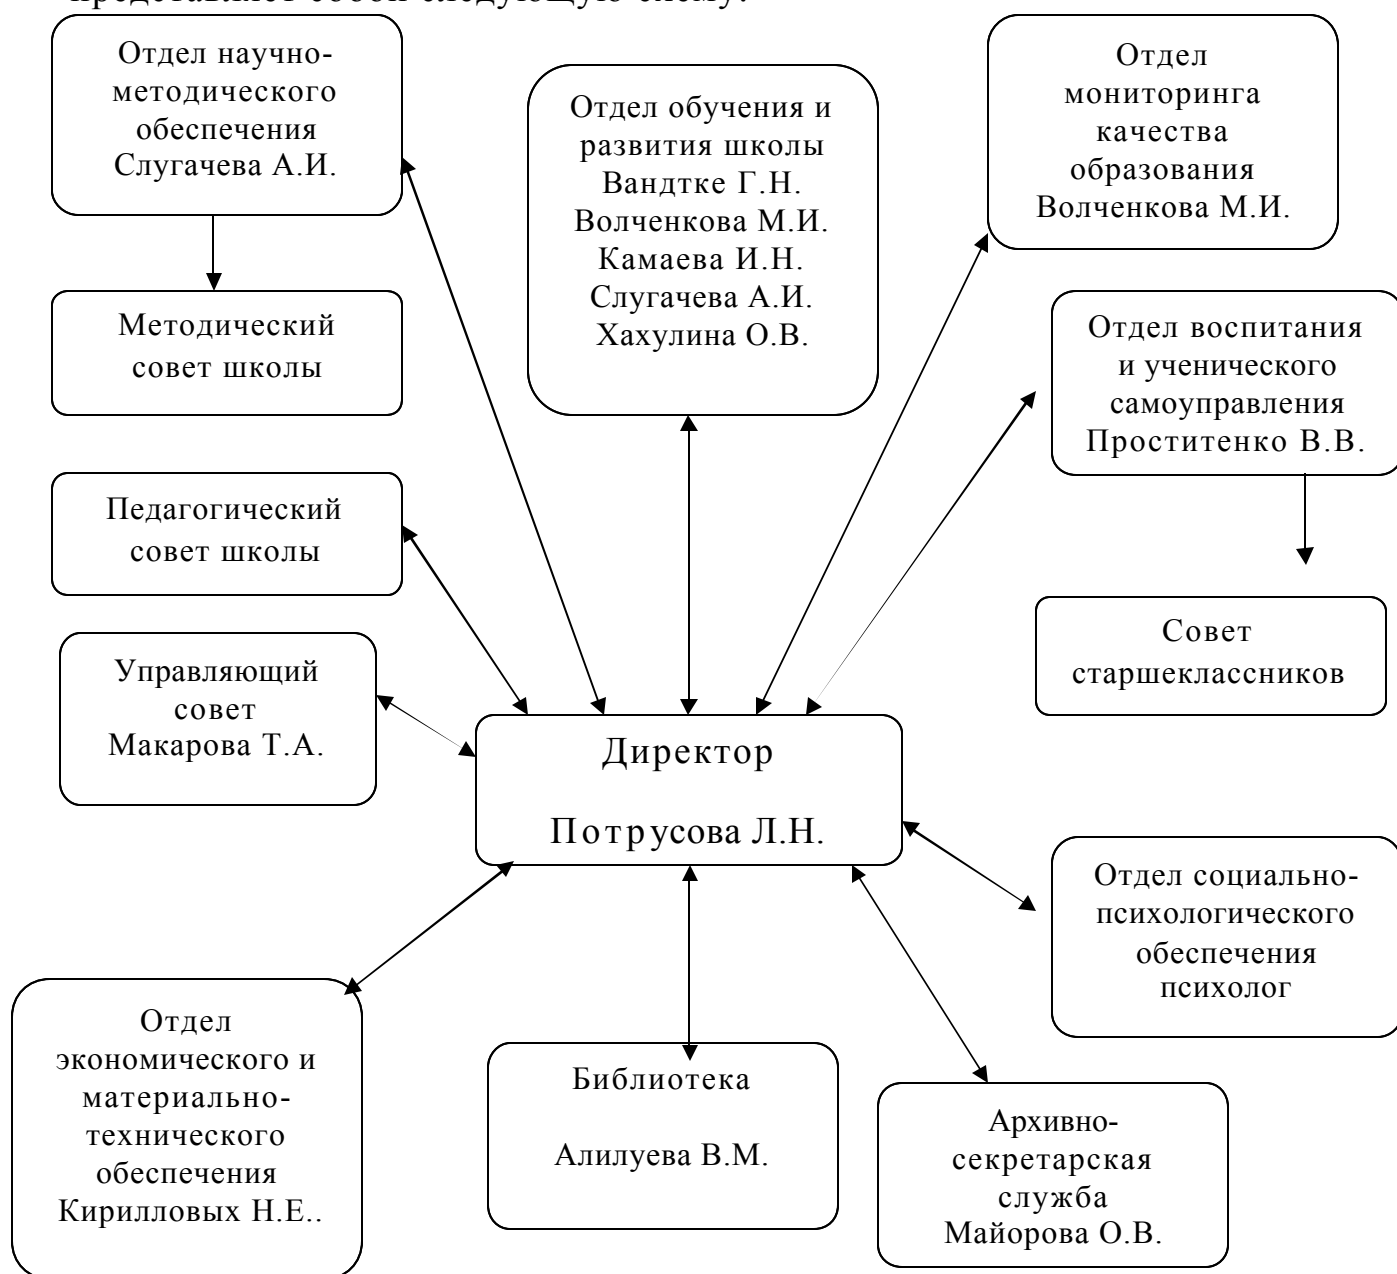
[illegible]

Отдел научно-методического обеспечения Слугачева А.И.

Отдел обучения и развития школы Вандтке Г.Н. Волченкова М.И. Камаева И.Н. Слугачева А.И. Хахулина О.В.

Отдел мониторинга качества образования Волченкова М.И.

Методический совет школы

Отдел воспитания и ученического самоуправления Проститенко В.В.

Педагогический совет школы

Совет старшеклассников

Управляющий совет Макарова Т.А.

Директор

Потрусова Л.Н.

Отдел социально-психологического обеспечения психолог

Отдел экономического и материально-технического обеспечения Кирилловых Н.Е..

Библиотека

Алилуева В.М.

Архивно-секретарская служба Майорова О.В.